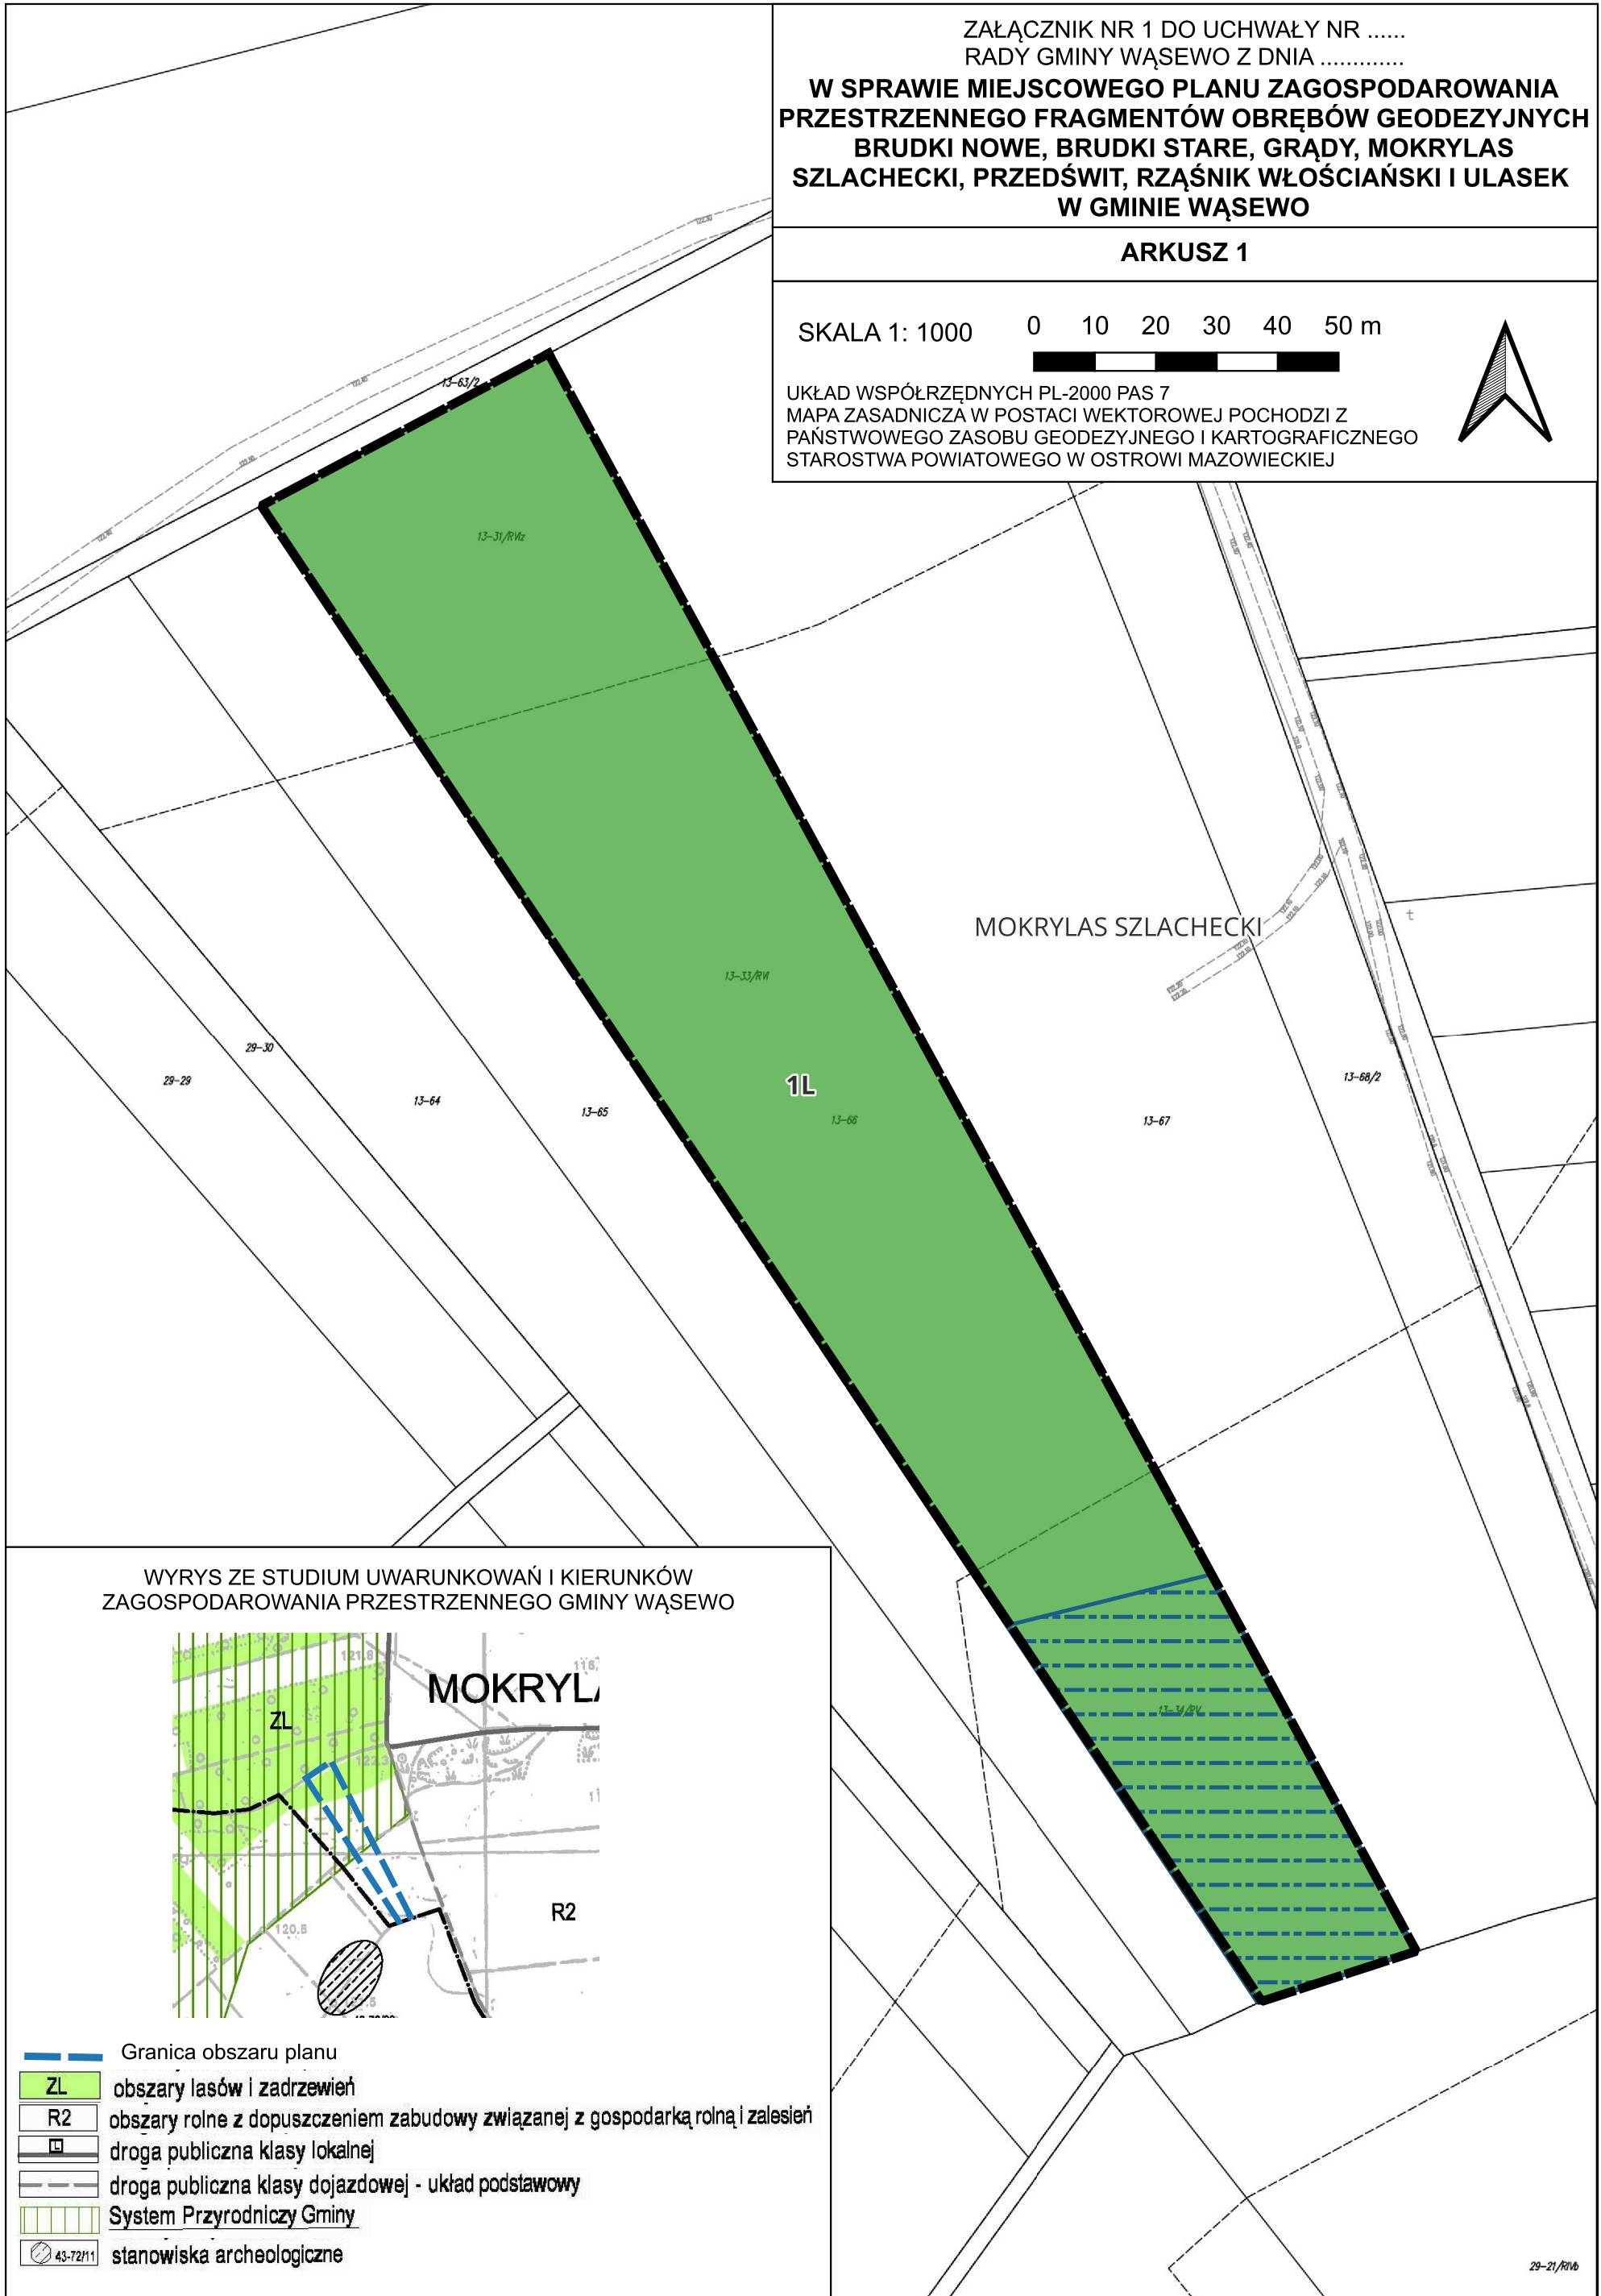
ZAŁĄCZNIK NR 1 DO UCHWAŁY NR ......
RADY GMINY WĄSEWO Z DNIA .............
W SPRAWIE MIEJSCOWEGO PLANU ZAGOSPODAROWANIA PRZESTRZENNEGO FRAGMENTÓW OBRĘBÓW GEODEZYJNYCH BRUDKI NOWE, BRUDKI STARE, GRĄDY, MOKRYLAS SZLACHECKI, PRZEDŚWIT, RZĄŚNIK WŁOŚCIAŃSKI I ULASEK W GMINIE WĄSEWO

ARKUSZ 1

SKALA 1: 1000
0 10 20 30 40 50 m

UKŁAD WSPÓŁRZĘDNYCH PL-2000 PAS 7
MAPA ZASADNICZA W POSTACI WEKTOROWEJ POCHODZI Z PAŃSTWOWEGO ZASOBU GEODEZYJNEGO I KARTOGRAFICZNEGO STAROSTWA POWIATOWEGO W OSTROWI MAZOWIECKIEJ

13-63/2
13-31/RVIz
MOKRYLAS SZLACHECKI
13-33/RVI
1L
29-30
29-29
13-64
13-65
13-66
13-67
13-68/2
13-34/RV
29-21/RVIb

WYRYS ZE STUDIUM UWARUNKOWAŃ I KIERUNKÓW ZAGOSPODAROWANIA PRZESTRZENNEGO GMINY WĄSEWO

MOKRYL
ZL
R2
121.8
120.8

Granica obszaru planu
ZL obszary lasów i zadrzewień
R2 obszary rolne z dopuszczeniem zabudowy związanej z gospodarką rolną i zalesień
L droga publiczna klasy lokalnej
droga publiczna klasy dojazdowej - układ podstawowy
System Przyrodniczy Gminy
43-72/11 stanowiska archeologiczne